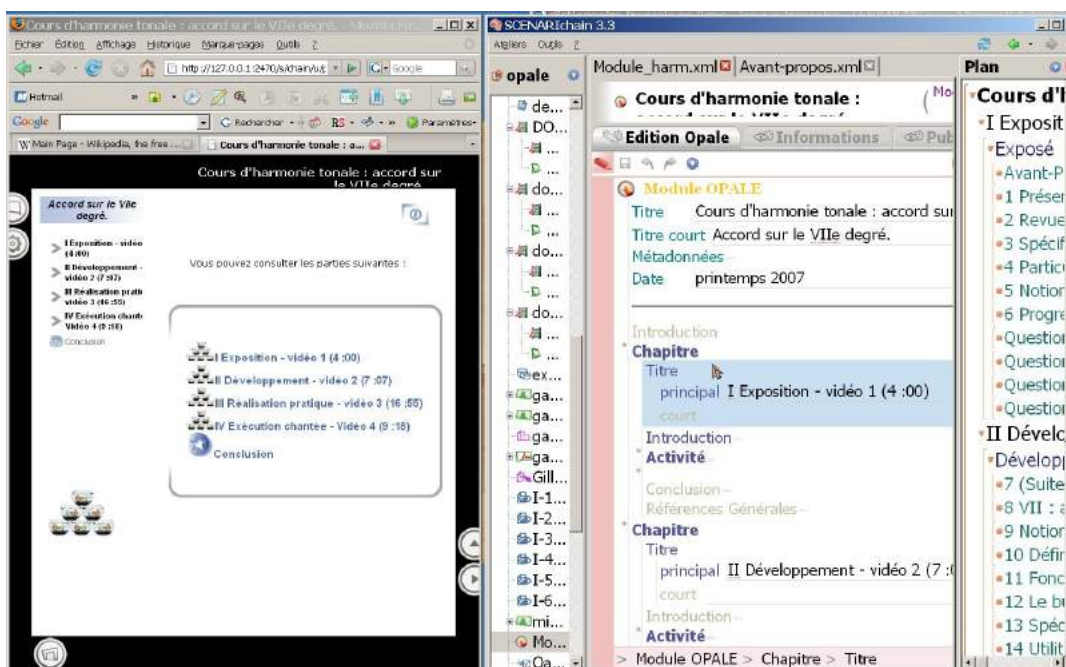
Cours d'harmonie tonale : accord sur le VIIe degré. - Mozilla Fir...
Fichier Édition Affichage Historique Marque-pages Outils ?
http://127.0.0.1:2470/s/chain/u/
Google
Hotmail
Google
Rechercher
RS
Paramètres
W Main Page - Wikipedia, the free ...
Cours d'harmonie tonale : a...
Cours d'harmonie tonale : accord sur le VIIe degré
Accord sur le VIIe degré.
I Exposition - vidéo (4:00)
II Développement - vidéo 2 (7:07)
III Réalisation pratique - vidéo 3 (16:55)
IV Exécution chantée - Vidéo 4 (9:18)
Conclusion
Vous pouvez consulter les parties suivantes :
I Exposition - vidéo 1 (4:00)
II Développement - vidéo 2 (7:07)
III Réalisation pratique - vidéo 3 (16:55)
IV Exécution chantée - Vidéo 4 (9:18)
Conclusion

SCENARIchain 3.3
Ateliers Outils ?
opale
de...
DO...
do...
do...
do...
ex...
ga...
ga...
ga...
ga...
Gill...
I-1...
I-2...
I-3...
I-4...
I-5...
I-6...
mi...
Mo...
Oa...
Module_harm.xml
Avant-propos.xml
Cours d'harmonie tonale :
Edition Opale
Informations
Pub
Module OPALE
Titre Cours d'harmonie tonale : accord sur
Titre court Accord sur le VIIe degré.
Métadonnées
Date printemps 2007
Introduction
Chapitre
Titre
principal I Exposition - vidéo 1 (4 :00)
court
Introduction
Activité
Conclusion
Références Générales
Chapitre
Titre
principal II Développement - vidéo 2 (7 :
court
Introduction
Activité
> Module OPALE > Chapitre > Titre

Plan
Cours d'
I Exposit
Exposé
Avant-P
1 Présen
2 Revue
3 Spécif
4 Partic
5 Notion
6 Progre
Question
Question
Question
Question
II Dévelo
Développ
7 (Suite
8 VII :
9 Notion
10 Défin
11 Fonc
12 Le b
13 Spéc
14 Utilit